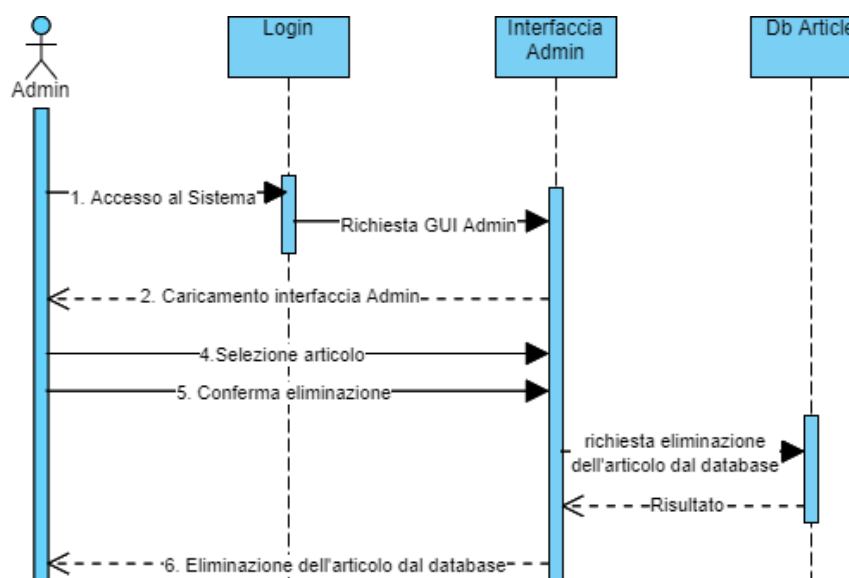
Admin

Login

Interfaccia Admin

Db Article

1. Accesso al Sistema

Richiesta GUI Admin

2. Caricamento interfaccia Admin

4.Selezione articolo

5. Conferma eliminazione

richiesta eliminazione dell'articolo dal database

Risultato

6. Eliminazione dell'articolo dal database